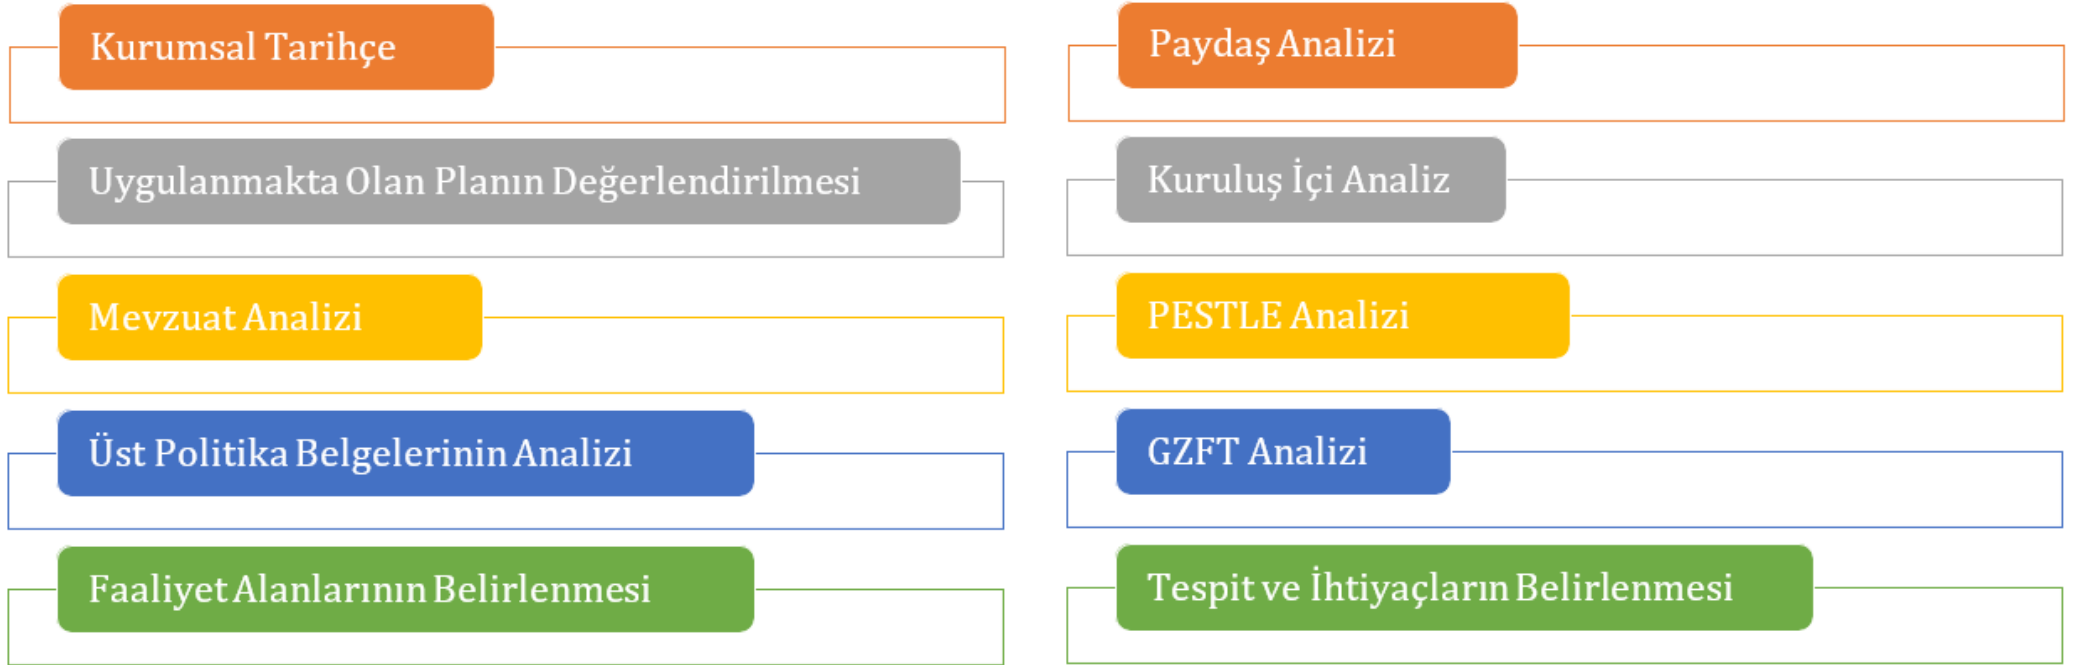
Kurumsal Tarihçe

Uygulanmakta Olan Planın Değerlendirilmesi

Mevzuat Analizi

Üst Politika Belgelerinin Analizi

Faaliyet Alanlarının Belirlenmesi

Paydaş Analizi

Kuruluş İçi Analiz

PESTLE Analizi

GZFT Analizi

Tespit ve İhtiyaçların Belirlenmesi